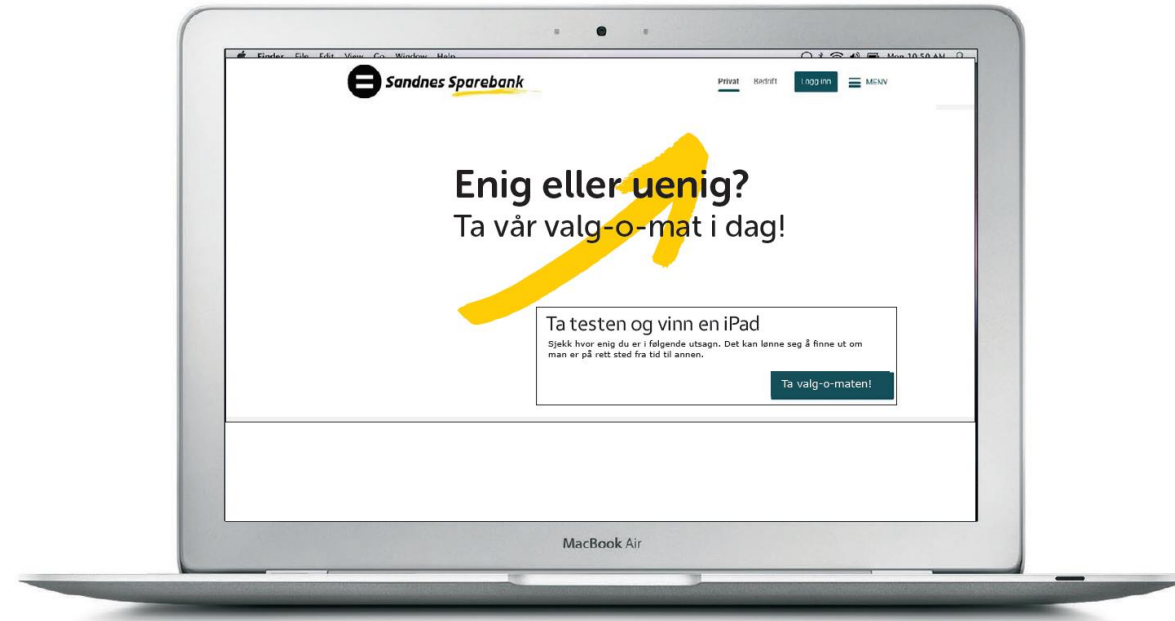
Finder File Edit View Go Window Help

Mon 10:50 AM

Sandnes Sparebank

Privat Bedrift Logg inn MENY

Enig eller uenig?
Ta vår valg-o-mat i dag!

Ta testen og vinn en iPad

Sjekk hvor enig du er i følgende utsagn. Det kan lønne seg å finne ut om man er på rett sted fra tid til annen.

Ta valg-o-maten!

MacBook Air